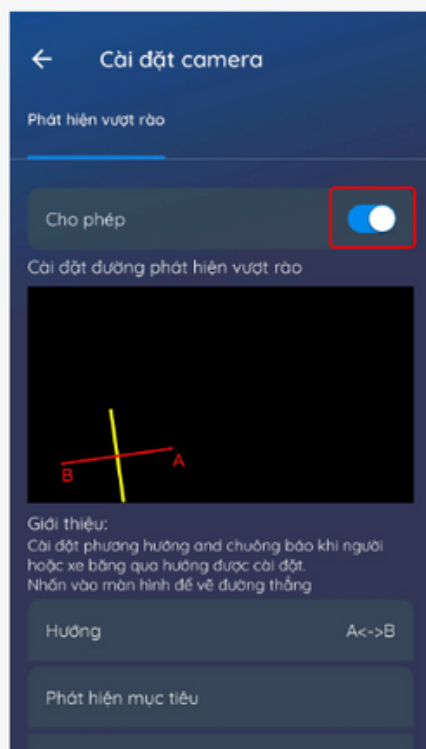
Cài đặt camera

Phát hiện vượt rào

Cho phép

Cài đặt đường phát hiện vượt rào

B

A

Giới thiệu:
Cài đặt phương hướng and chuông báo khi người hoặc xe băng qua hướng được cài đặt.
Nhấn vào màn hình để vẽ đường thẳng

Hướng A<->B

Phát hiện mục tiêu